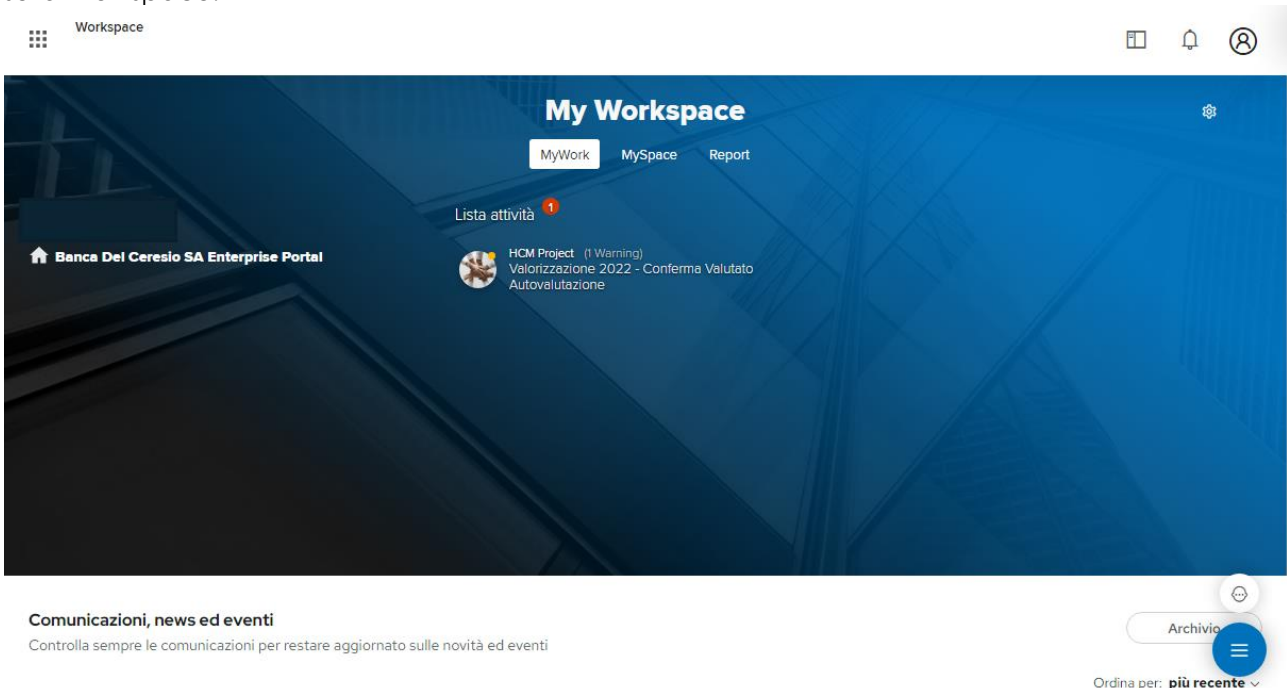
Workspace

My Workspace

MyWork MySpace Report

Lista attività 1

Banca Del Ceresio SA Enterprise Portal

HCM Project (1 Warning)
Valorizzazione 2022 - Conferma Valutato Autovalutazione

Comunicazioni, news ed eventi
Controlla sempre le comunicazioni per restare aggiornato sulle novità ed eventi

Archivio

Ordina per: più recente